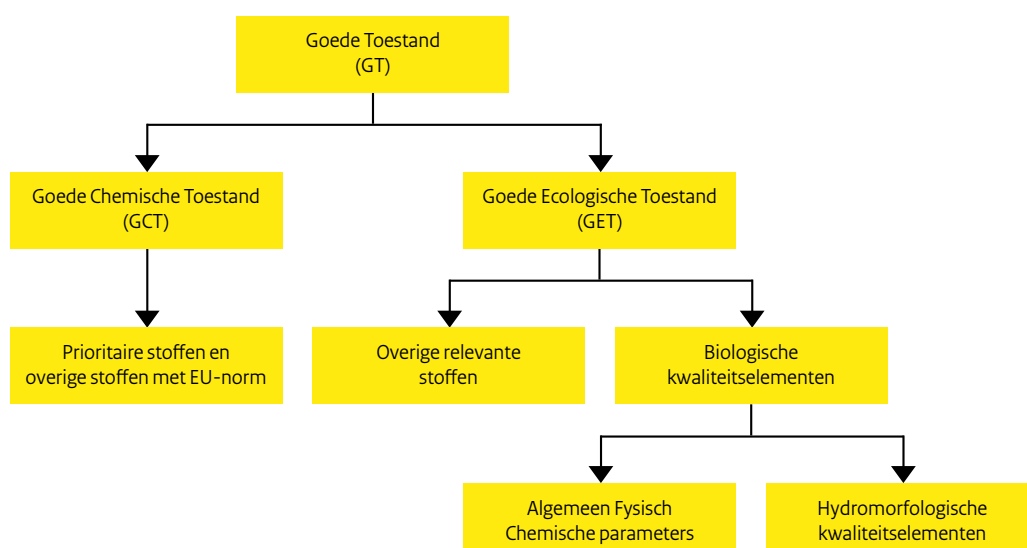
Goede Toestand
(GT)

Goede Chemische Toestand
(GCT)

Goede Ecologische Toestand
(GET)

Prioritaire stoffen en overige stoffen met EU-norm

Overige relevante stoffen

Biologische kwaliteitselementen

Algemeen Fysisch Chemische parameters

Hydromorfologische kwaliteitselementen